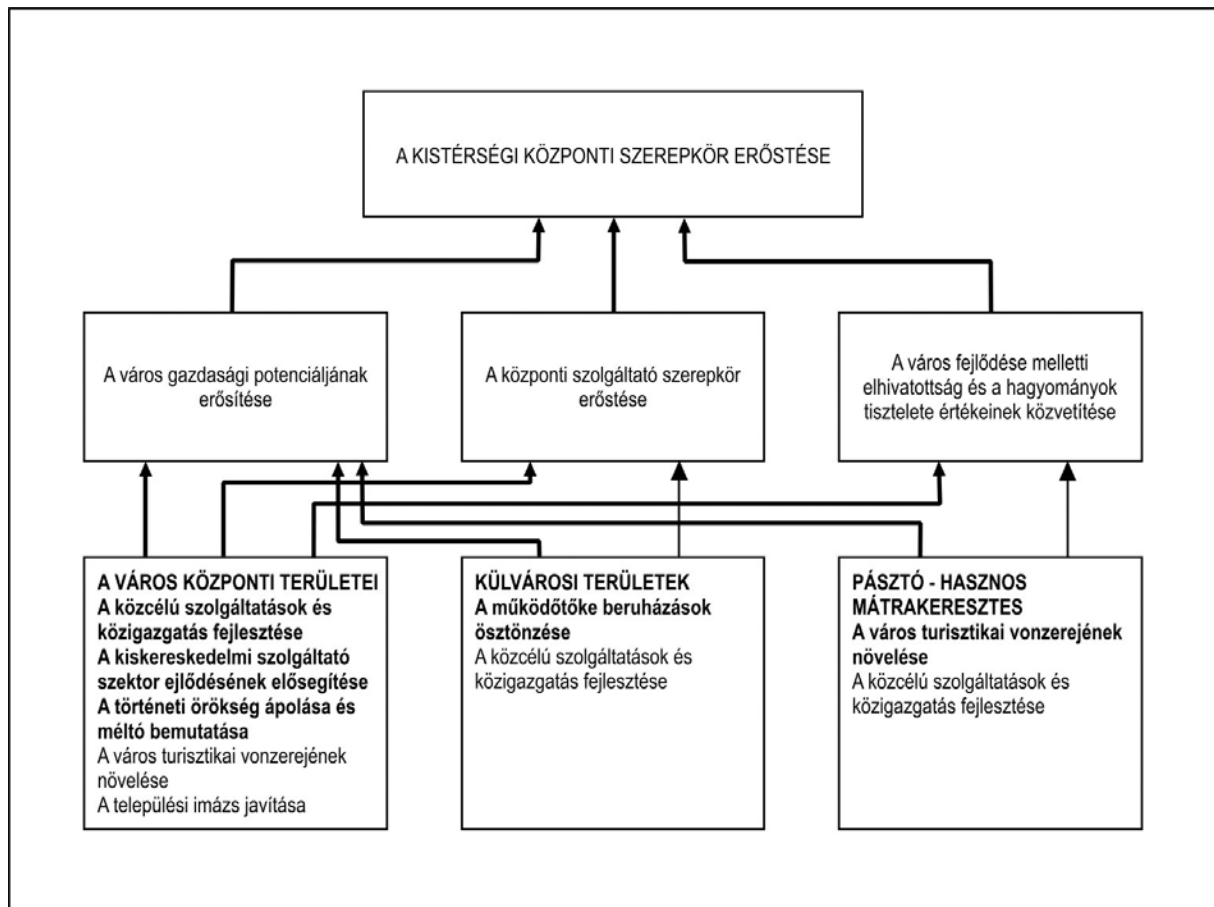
A KISTÉRSÉGI KÖZPONTI SZEREPKÖR ERŐSTÉSE

A város gazdasági potenciáljának erősítése

A központi szolgáltató szerepkör erőstése

A város fejlődése melletti elhivatottság és a hagyományok tisztelete értékeinek közvetítése

A VÁROS KÖZPONTI TERÜLETEI
A közcélú szolgáltatások és közigazgatás fejlesztése
A kiskereskedelmi szolgáltató szektor ejlődésének elősegítése
A történeti örökség ápolása és méltó bemutatása
A város turisztikai vonzerejének növelése
A települési imázs javítása

KÜLVÁROSI TERÜLETEK
A működőtőke beruházások ösztönzése
A közcélú szolgáltatások és közigazgatás fejlesztése

PÁSZTÓ - HASZNOS MÁTRAKERESZTES
A város turisztikai vonzerejének növelése
A közcélú szolgáltatások és közigazgatás fejlesztése